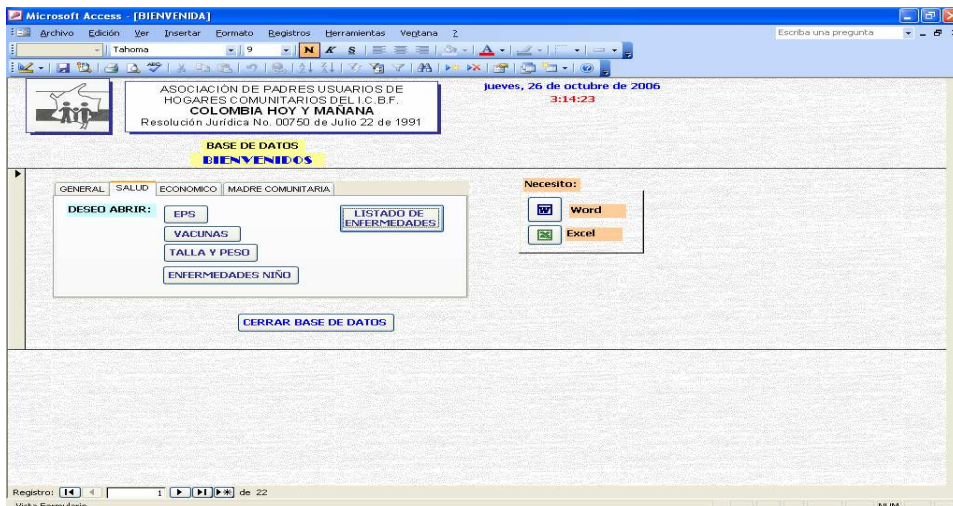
Microsoft Access - [BIENVENIDA]

Archivo Edición Ver Insertar Formato Registros Herramientas Ventana ?

Escriba una pregunta

Tahoma 9 N K S

ASOCIACIÓN DE PADRES USUARIOS DE HOGARES COMUNITARIOS DEL I.C.B.F.
COLOMBIA HOY Y MAÑANA
Resolución Jurídica No. 00750 de Julio 22 de 1991

jueves, 26 de octubre de 2006
3:14:23

BASE DE DATOS
BIENVENIDOS

GENERAL SALUD ECONOMICO MADRE COMUNITARIA

DESEO ABRIR:
EPS
VACUNAS
TALLA Y PESO
ENFERMEDADES NIÑO
LISTADO DE ENFERMEDADES

Necesito:
Word
Excel

CERRAR BASE DE DATOS

Registro: 1 de 22

Vista Formulario

NUM